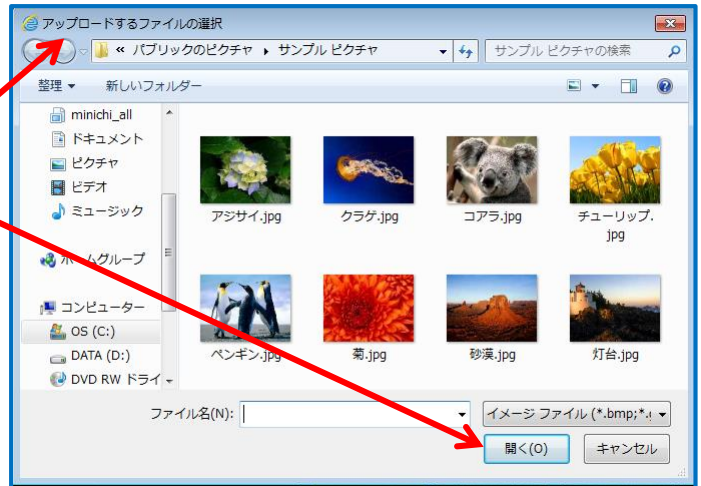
アップロードするファイルの選択

« パブリックのピクチャ ▸ サンプル ピクチャ

サンプル ピクチャの検索

整理 ▾ 新しいフォルダー

minichi_all
ドキュメント
ピクチャ
ビデオ
ミュージック

ホームグループ

コンピューター
OS (C:)
DATA (D:)
DVD RW ドライ

アジサイ.jpg
クラゲ.jpg
コアラ.jpg
チューリップ.jpg
ペンギン.jpg
菊.jpg
砂漠.jpg
灯台.jpg

ファイル名(N):
イメージ ファイル (*.bmp;*.
開く(O)
キャンセル